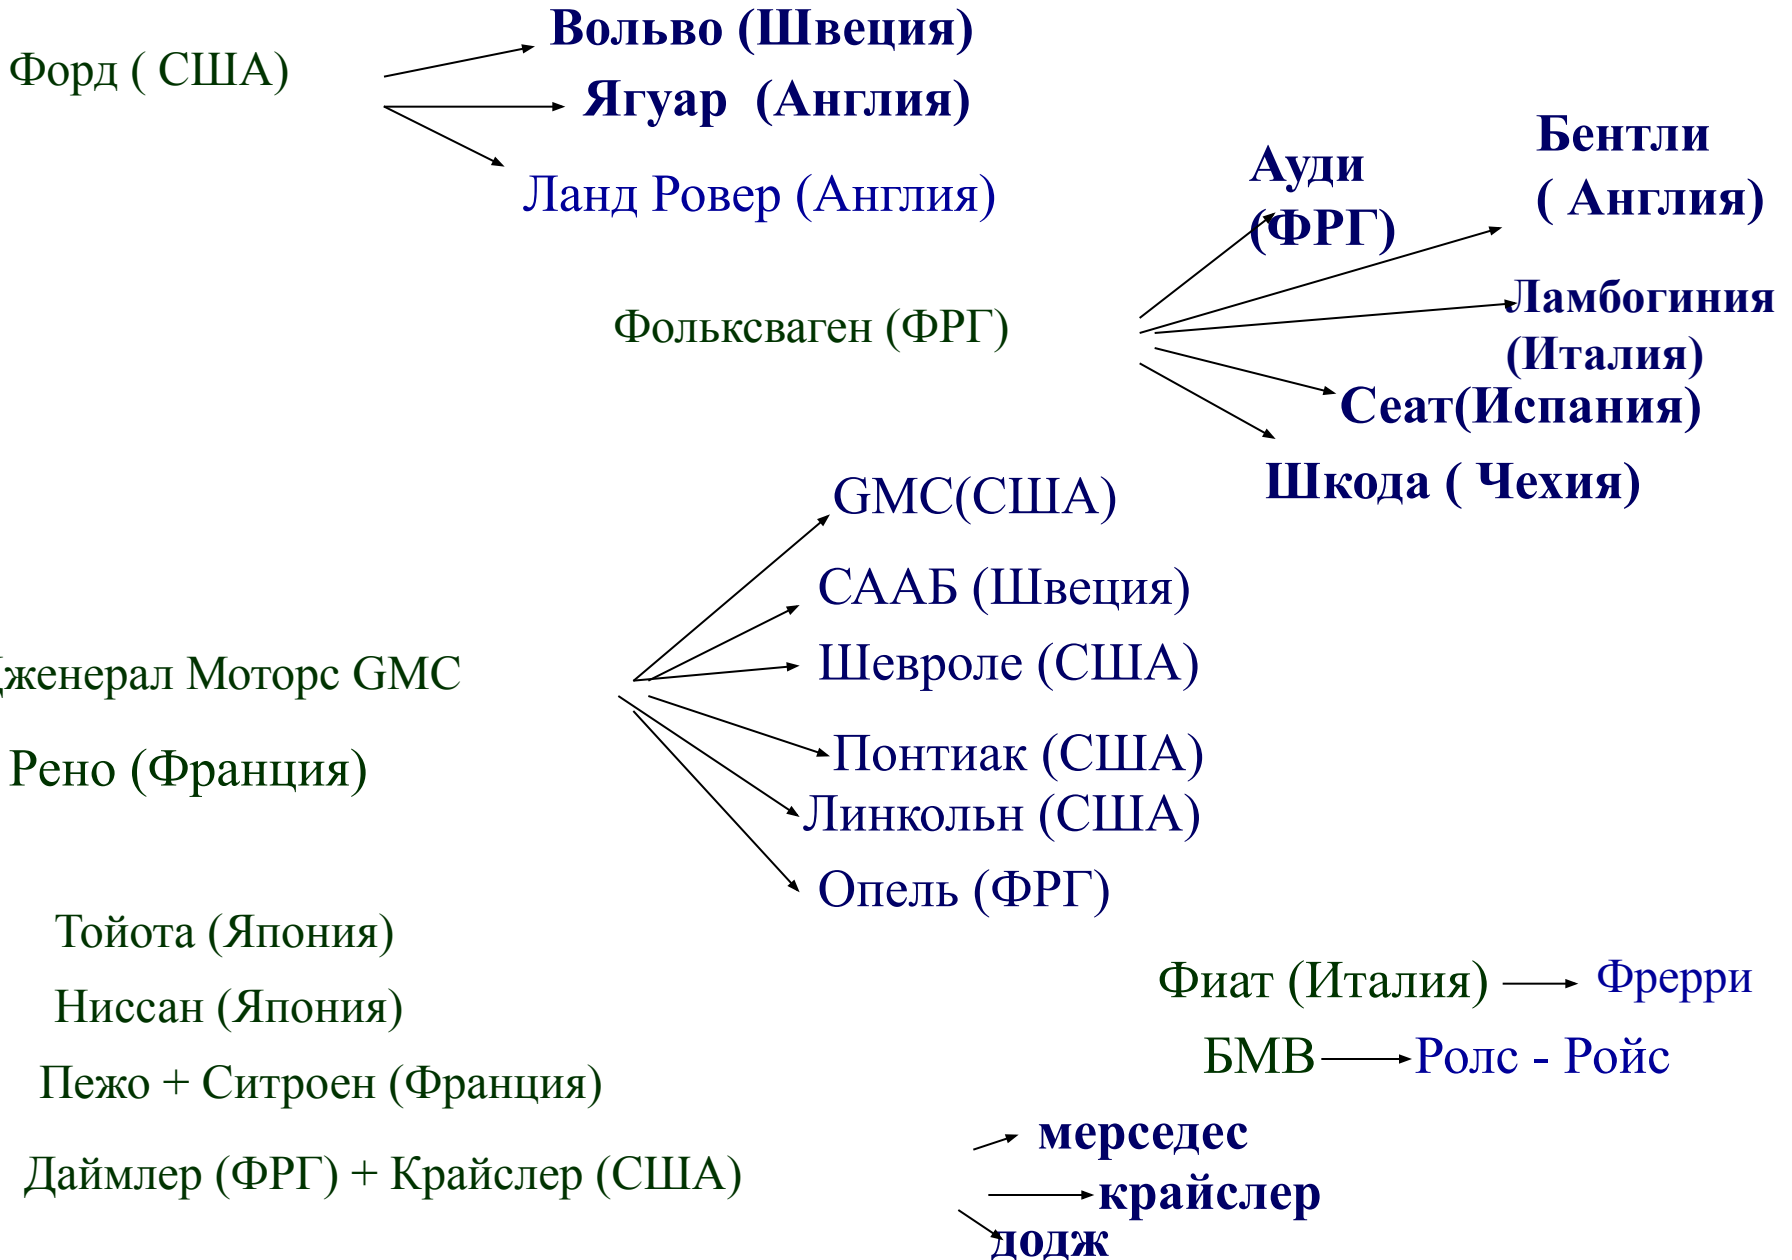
Форд ( США)

Вольво (Швеция)
Ягуар (Англия)
Ланд Ровер (Англия)

Фольксваген (ФРГ)

Ауди (ФРГ)
Бентли ( Англия)
Ламбогиния (Италия)
Сеат(Испания)
Шкода ( Чехия)

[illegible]женерал Моторс GMC
Рено (Франция)

GMC(США)
СААБ (Швеция)
Шевроле (США)
Понтиак (США)
Линкольн (США)
Опель (ФРГ)

Тойота (Япония)
Ниссан (Япония)
Пежо + Ситроен (Франция)
Даймлер (ФРГ) + Крайслер (США)

Фиат (Италия) Фрерри
БМВ Ролс - Ройс

мерседес
крайслер
додж